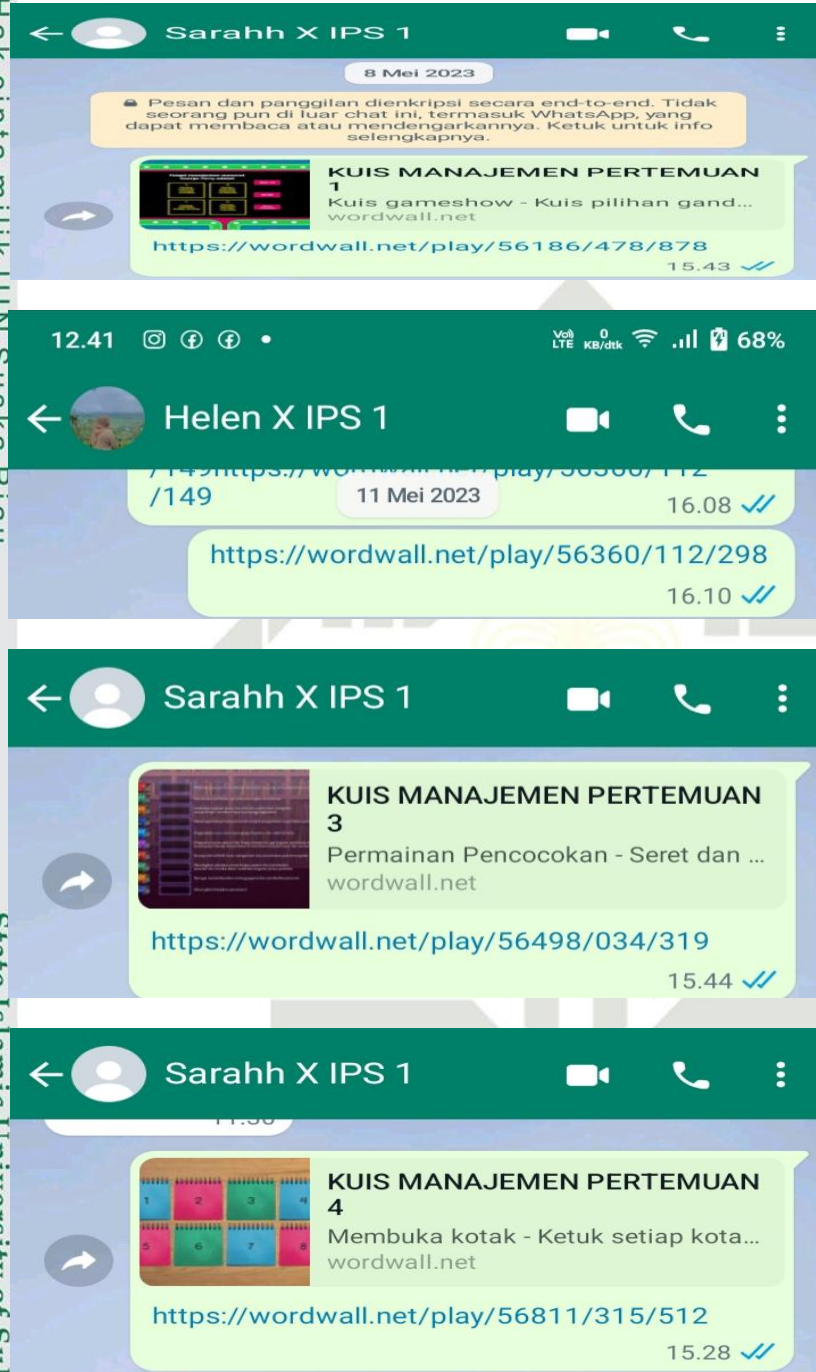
Sarahh X IPS 1

8 Mei 2023

Pesan dan panggilan dienkripsi secara end-to-end. Tidak seorang pun di luar chat ini, termasuk WhatsApp, yang dapat membaca atau mendengarkannya. Ketuk untuk info selengkapnya.

KUIS MANAJEMEN PERTEMUAN 1
Kuis gameshow - Kuis pilihan gand...
wordwall.net
https://wordwall.net/play/56186/478/878
15.43

12.41 68%

Helen X IPS 1

/149https://wordwall.net/play/56360/112 /149
11 Mei 2023
16.08

https://wordwall.net/play/56360/112/298
16.10

Sarahh X IPS 1

KUIS MANAJEMEN PERTEMUAN 3
Permainan Pencocokan - Seret dan ...
wordwall.net
https://wordwall.net/play/56498/034/319
15.44

Sarahh X IPS 1

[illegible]

KUIS MANAJEMEN PERTEMUAN 4
Membuka kotak - Ketuk setiap kota...
wordwall.net
https://wordwall.net/play/56811/315/512
15.28